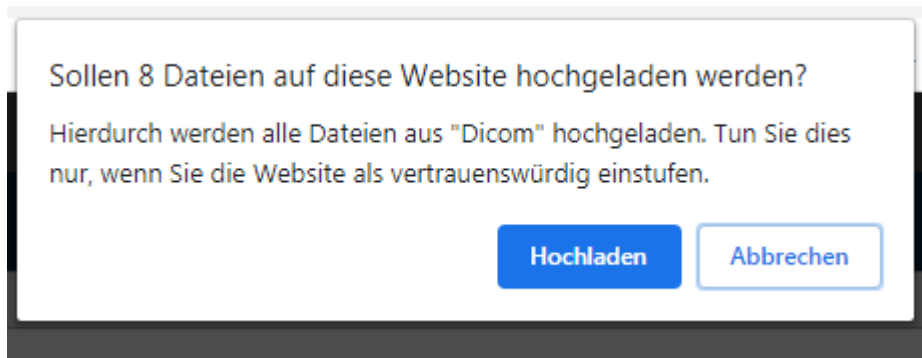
Sollen 8 Dateien auf diese Website hochgeladen werden?

Hierdurch werden alle Dateien aus "Dicom" hochgeladen. Tun Sie dies nur, wenn Sie die Website als vertrauenswürdig einstufen.

Hochladen

Abbrechen